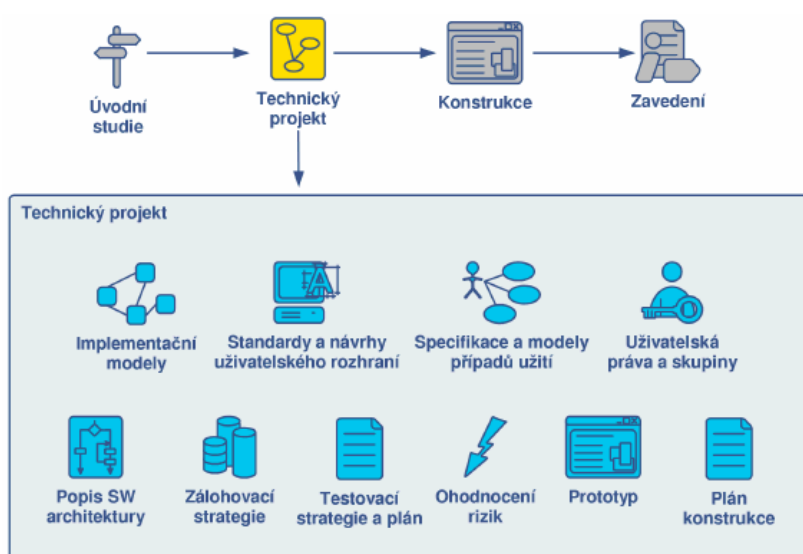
Úvodní studie

Technický projekt

Konstrukce

Zavedení

Technický projekt

Implementační modely

Standardy a návrhy uživatelského rozhraní

Specifikace a modely případů užití

Uživatelská práva a skupiny

Popis SW architektury

Zálohovací strategie

Testovací strategie a plán

Ohodnocení rizik

Prototyp

Plán konstrukce